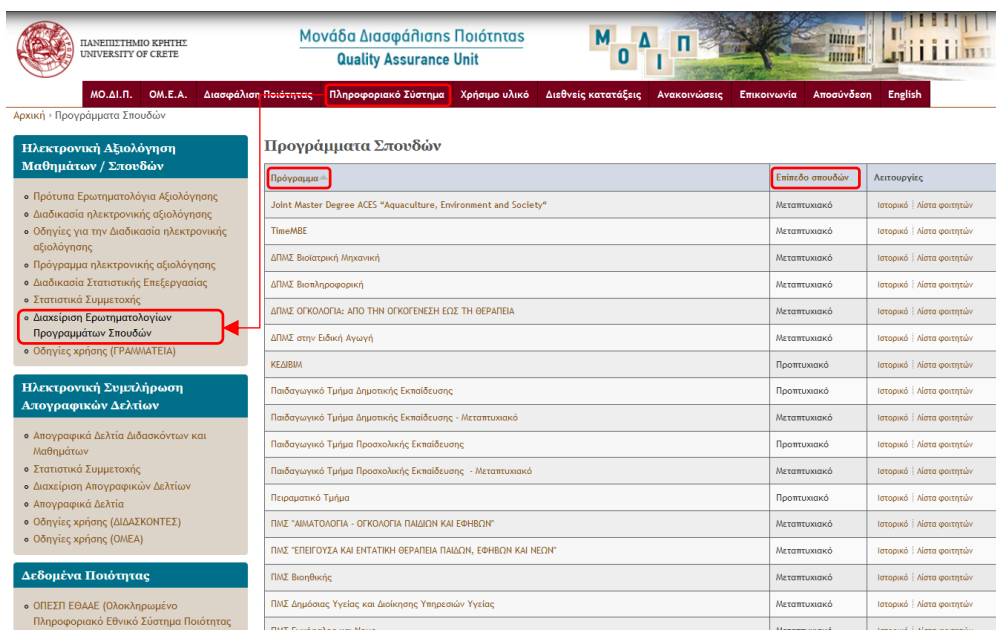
ΠΑΝΕΠΙΣΤΗΜΙΟ ΚΡΗΤΗΣ
UNIVERSITY OF CRETE

Μονάδα Διασφάλισης Ποιότητας
Quality Assurance Unit

Μ Ο Δ Ι Π

ΜΟ.ΔΙ.Π. | ΟΜ.Ε.Α. | Διασφάλιση Ποιότητας | Πληροφοριακό Σύστημα | Χρήσιμο υλικό | Διεθνείς κατατάξεις | Ανακοινώσεις | Επικοινωνία | Αποσύνδεση | English

Αρχική › Προγράμματα Σπουδών

Ηλεκτρονική Αξιολόγηση Μαθημάτων / Σπουδών

- Πρότυπα Ερωτηματολόγια Αξιολόγησης
- Διαδικασία ηλεκτρονικής αξιολόγησης
- Οδηγίες για την Διαδικασία ηλεκτρονικής αξιολόγησης
- Πρόγραμμα ηλεκτρονικής αξιολόγησης
- Διαδικασία Στατιστικής Επεξεργασίας
- Στατιστικά Συμμετοχής
- Διαχείριση Ερωτηματολογίων Προγραμμάτων Σπουδών
- Οδηγίες χρήσης (ΓΡΑΜΜΑΤΕΙΑ)

Ηλεκτρονική Συμπλήρωση Απογραφικών Δελτίων

- Απογραφικά Δελτία Διδασκόντων και Μαθημάτων
- Στατιστικά Συμμετοχής
- Διαχείριση Απογραφικών Δελτίων
- Απογραφικά Δελτία
- Οδηγίες χρήσης (ΔΙΔΑΣΚΟΝΤΕΣ)
- Οδηγίες χρήσης (ΟΜΕΑ)

Δεδομένα Ποιότητας

- ΟΠΕΣΠ ΕΘΑΑΕ (Ολοκληρωμένο Πληροφοριακό Εθνικό Σύστημα Ποιότητας

Προγράμματα Σπουδών

| Πρόγραμμα | Επίπεδο σπουδών | Λειτουργίες |
|---|---|---|
| Joint Master Degree ACES "Aquaculture, Environment and Society" | Μεταπτυχιακό | Ιστορικό \| Λίστα φοιτητών |
| TimeMBE | Μεταπτυχιακό | Ιστορικό \| Λίστα φοιτητών |
| ΔΠΜΣ Βιοϊατρική Μηχανική | Μεταπτυχιακό | Ιστορικό \| Λίστα φοιτητών |
| ΔΠΜΣ Βιοπληροφορική | Μεταπτυχιακό | Ιστορικό \| Λίστα φοιτητών |
| ΔΠΜΣ ΟΓΚΟΛΟΓΙΑ: ΑΠΟ ΤΗΝ ΟΓΚΟΓΕΝΕΣΗ ΕΩΣ ΤΗ ΘΕΡΑΠΕΙΑ | Μεταπτυχιακό | Ιστορικό \| Λίστα φοιτητών |
| ΔΠΜΣ στην Ειδική Αγωγή | Μεταπτυχιακό | Ιστορικό \| Λίστα φοιτητών |
| ΚΕΔΙΒΙΜ | Προπτυχιακό | Ιστορικό \| Λίστα φοιτητών |
| Παιδαγωγικό Τμήμα Δημοτικής Εκπαίδευσης | Προπτυχιακό | Ιστορικό \| Λίστα φοιτητών |
| Παιδαγωγικό Τμήμα Δημοτικής Εκπαίδευσης - Μεταπτυχιακό | Μεταπτυχιακό | Ιστορικό \| Λίστα φοιτητών |
| Παιδαγωγικό Τμήμα Προσχολικής Εκπαίδευσης | Προπτυχιακό | Ιστορικό \| Λίστα φοιτητών |
| Παιδαγωγικό Τμήμα Προσχολικής Εκπαίδευσης - Μεταπτυχιακό | Μεταπτυχιακό | Ιστορικό \| Λίστα φοιτητών |
| Πειραματικό Τμήμα | Μεταπτυχιακό | Ιστορικό \| Λίστα φοιτητών |
| ΠΜΣ "ΑΙΜΑΤΟΛΟΓΙΑ - ΟΓΚΟΛΟΓΙΑ ΠΑΙΔΙΩΝ ΚΑΙ ΕΦΗΒΩΝ" | Μεταπτυχιακό | Ιστορικό \| Λίστα φοιτητών |
| ΠΜΣ "ΕΠΕΙΓΟΥΣΑ ΚΑΙ ΕΝΤΑΤΙΚΗ ΘΕΡΑΠΕΙΑ ΠΑΙΔΩΝ, ΕΦΗΒΩΝ ΚΑΙ ΝΕΩΝ" | Μεταπτυχιακό | Ιστορικό \| Λίστα φοιτητών |
| ΠΜΣ Βιοηθική | Μεταπτυχιακό | Ιστορικό \| Λίστα φοιτητών |
| ΠΜΣ Δημόσιας Υγείας και Διοίκηση Υπηρεσιών Υγείας | Μεταπτυχιακό | Ιστορικό \| Λίστα φοιτητών |
| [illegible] | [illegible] | Ιστορικό \| Λίστα φοιτητών |